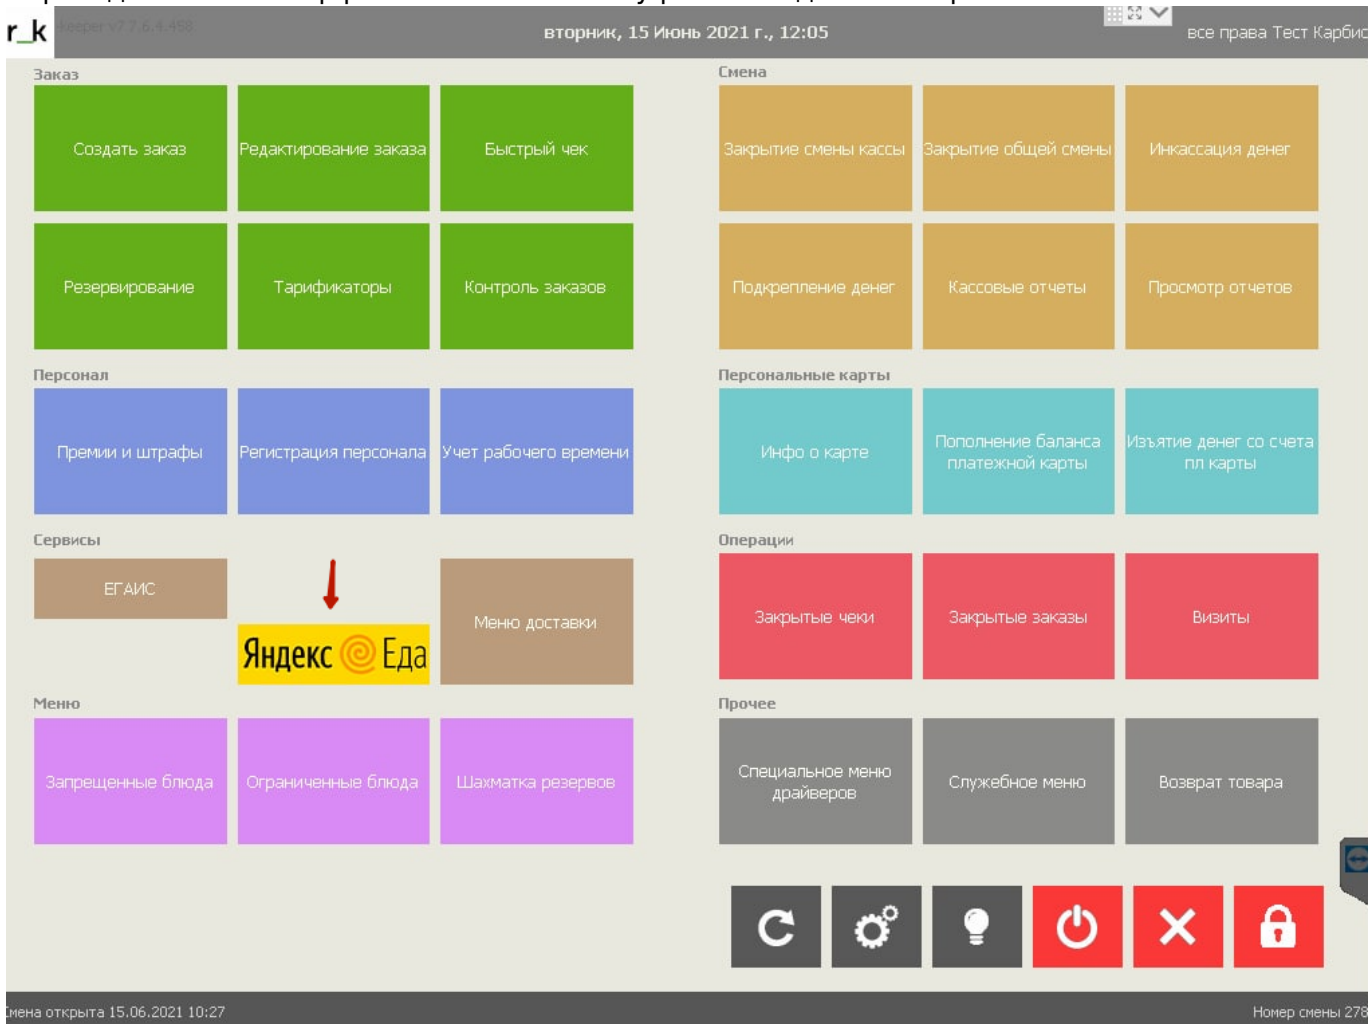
r_k Keeper v7.7.6.4.458

вторник, 15 Июнь 2021 г., 12:05

все права Тест Карбис

Заказ

Создать заказ

Редактирование заказа

Быстрый чек

Резервирование

Тарификаторы

Контроль заказов

Смена

Закрытие смены кассы

Закрытие общей смены

Инкассация денег

Подкрепление денег

Кассовые отчеты

Просмотр отчетов

Персонал

Премии и штрафы

Регистрация персонала

Учет рабочего времени

Персональные карты

Инфо о карте

Пополнение баланса платежной карты

Изъятие денег со счета пл карты

Сервисы

ЕГАИС

Яндекс Еда

Меню доставки

Операции

Закрытые чеки

Закрытые заказы

Визиты

Меню

Запрещенные блюда

Ограниченные блюда

Шахматка резервов

Прочее

Специальное меню драйверов

Служебное меню

Возврат товара

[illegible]мена открыта 15.06.2021 10:27

Номер смены 278